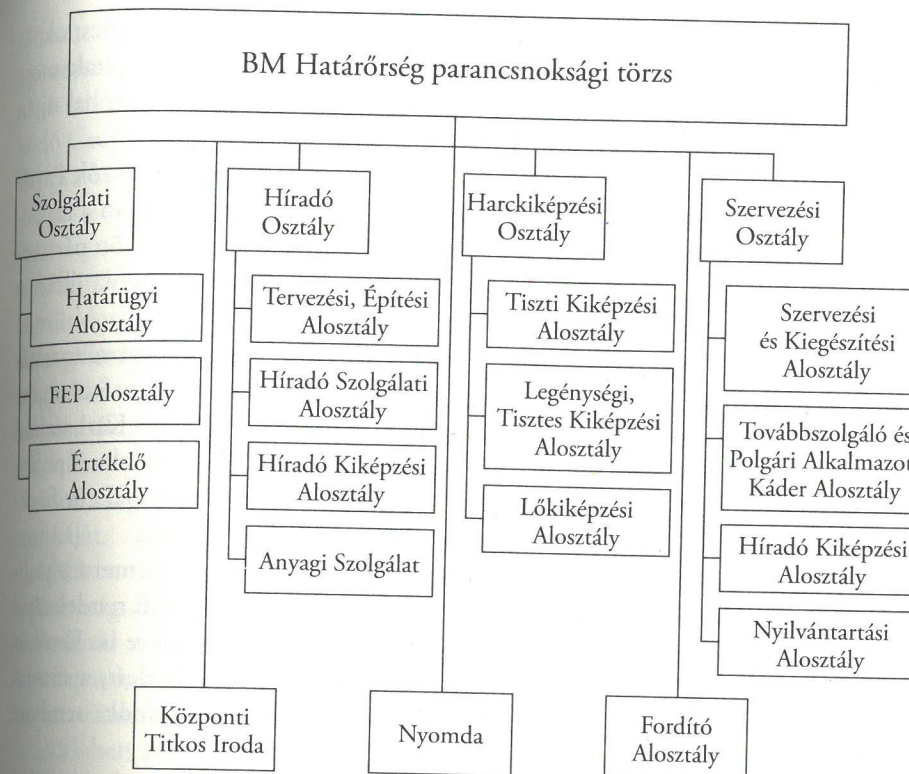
BM Határőrség parancsnoksági törzs

Szolgálati Osztály

Határügyi Alosztály

FEP Alosztály

Értékelő Alosztály

Híradó Osztály

Tervezési, Építési Alosztály

Híradó Szolgálati Alosztály

Híradó Kiképzési Alosztály

Anyagi Szolgálat

Harckiképzési Osztály

Tiszti Kiképzési Alosztály

Legénységi, Tisztes Kiképzési Alosztály

Lőkiképzési Alosztály

Szervezési Osztály

Szervezési és Kiegészítési Alosztály

Továbbszolgáló és Polgári Alkalmazot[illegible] Káder Alosztály

Híradó Kiképzési Alosztály

Nyilvántartási Alosztály

Központi Titkos Iroda

Nyomda

Fordító Alosztály